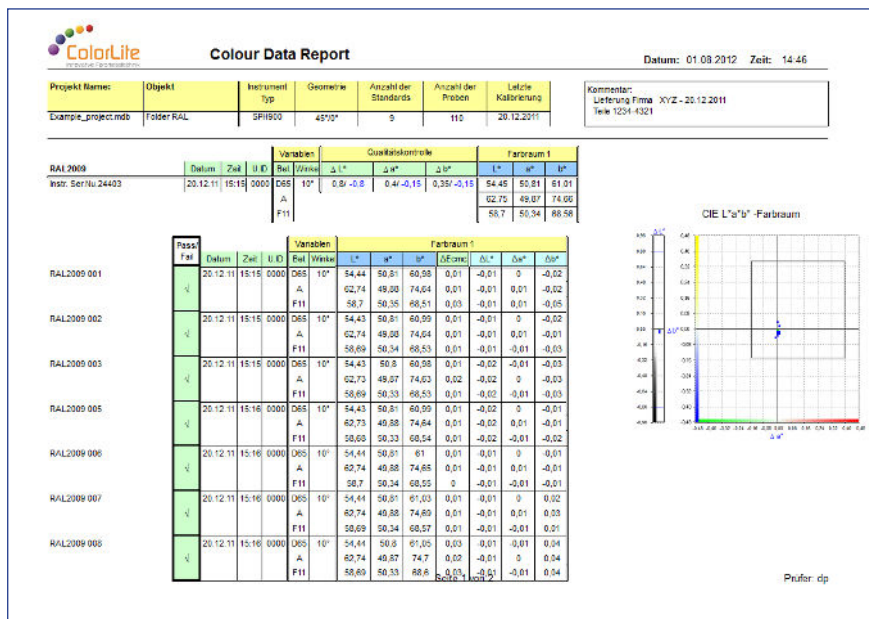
ColorLite
innovative Farbmesstechnik

Colour Data Report

Datum: 01.08.2012 Zeit: 14:46

| Projekt Name: | Objekt | Instrument Typ | Geometrie | Anzahl der Standards | Anzahl der Proben | Letzte Kalibrierung |
|---|---|---|---|---|---|---|
| Example_project.mdb | Folder RAL | SPH900 | 45°/0° | 9 | 110 | 20.12.2011 |

Kommentar:
Lieferung Firma XYZ - 20.12.2011
Teile 1234-4321

| RAL2009 | Datum | Zeit | U.ID | Bel | Winkel | Δ L* | Δ a* | Δ b* | L* | a* | b* |
|---|---|---|---|---|---|---|---|---|---|---|---|
| Instr. Ser.Nu.24403 | 20.12.11 | 15:15 | 0000 | D65 | 10° | 0,8/ -0,8 | 0,4/ -0,15 | 0,35/ -0,15 | 54,45 | 50,81 | 61,01 |
| | | | | A | | | | | 62,75 | 49,87 | 74,66 |
| | | | | F11 | | | | | 58,7 | 50,34 | 88,58 |

Variablen / Qualitätskontrolle / Farbraum 1

CIE L*a*b* -Farbraum

| | Pass/Fail | Datum | Zeit | U.ID | Bel | Winkel | L* | a* | b* | ΔEcmc | ΔL* | Δa* | Δb* |
|---|---|---|---|---|---|---|---|---|---|---|---|---|---|
| RAL2009 001 | √ | 20.12.11 | 15:15 | 0000 | D65 | 10° | 54,44 | 50,81 | 60,98 | 0,01 | -0,01 | 0 | -0,02 |
| | | | | | A | | 62,74 | 49,88 | 74,64 | 0,01 | -0,01 | 0,01 | -0,02 |
| | | | | | F11 | | 58,7 | 50,35 | 68,51 | 0,03 | -0,01 | 0,01 | -0,05 |
| RAL2009 002 | √ | 20.12.11 | 15:15 | 0000 | D65 | 10° | 54,43 | 50,81 | 60,99 | 0,01 | -0,01 | 0 | -0,02 |
| | | | | | A | | 62,74 | 49,88 | 74,64 | 0,01 | -0,01 | 0,01 | -0,01 |
| | | | | | F11 | | 58,69 | 50,34 | 68,53 | 0,01 | -0,01 | -0,01 | -0,03 |
| RAL2009 003 | √ | 20.12.11 | 15:15 | 0000 | D65 | 10° | 54,43 | 50,8 | 60,98 | 0,01 | -0,02 | -0,01 | -0,03 |
| | | | | | A | | 62,73 | 49,87 | 74,63 | 0,02 | -0,02 | 0 | -0,03 |
| | | | | | F11 | | 58,69 | 50,33 | 68,53 | 0,01 | -0,02 | -0,01 | -0,03 |
| RAL2009 005 | √ | 20.12.11 | 15:16 | 0000 | D65 | 10° | 54,43 | 50,81 | 60,99 | 0,01 | -0,02 | 0 | -0,01 |
| | | | | | A | | 62,73 | 49,88 | 74,64 | 0,01 | -0,02 | 0,01 | -0,01 |
| | | | | | F11 | | 58,68 | 50,33 | 68,54 | 0,01 | -0,02 | -0,01 | -0,01 |
| RAL2009 006 | √ | 20.12.11 | 15:16 | 0000 | D65 | 10° | 54,44 | 50,81 | 61 | 0,01 | -0,01 | 0 | -0,01 |
| | | | | | A | | 62,74 | 49,88 | 74,65 | 0,01 | -0,01 | 0,01 | -0,01 |
| | | | | | F11 | | 58,7 | 50,34 | 68,55 | 0 | -0,01 | -0,01 | -0,01 |
| RAL2009 007 | √ | 20.12.11 | 15:16 | 0000 | D65 | 10° | 54,44 | 50,81 | 61,03 | 0,01 | -0,01 | 0 | 0,02 |
| | | | | | A | | 62,74 | 49,88 | 74,69 | 0,01 | -0,01 | 0,01 | 0,03 |
| | | | | | F11 | | 58,69 | 50,34 | 68,57 | 0,01 | -0,01 | -0,01 | 0,01 |
| RAL2009 008 | √ | 20.12.11 | 15:16 | 0000 | D65 | 10° | 54,44 | 50,8 | 61,05 | 0,03 | -0,01 | -0,01 | 0,04 |
| | | | | | A | | 62,74 | 49,87 | 74,7 | 0,02 | -0,01 | 0 | 0,04 |
| | | | | | F11 | | 58,69 | 50,33 | 68,6 | 0,03 | -0,01 | -0,01 | 0,04 |

Seite 1 von 2

Prüfer: dp